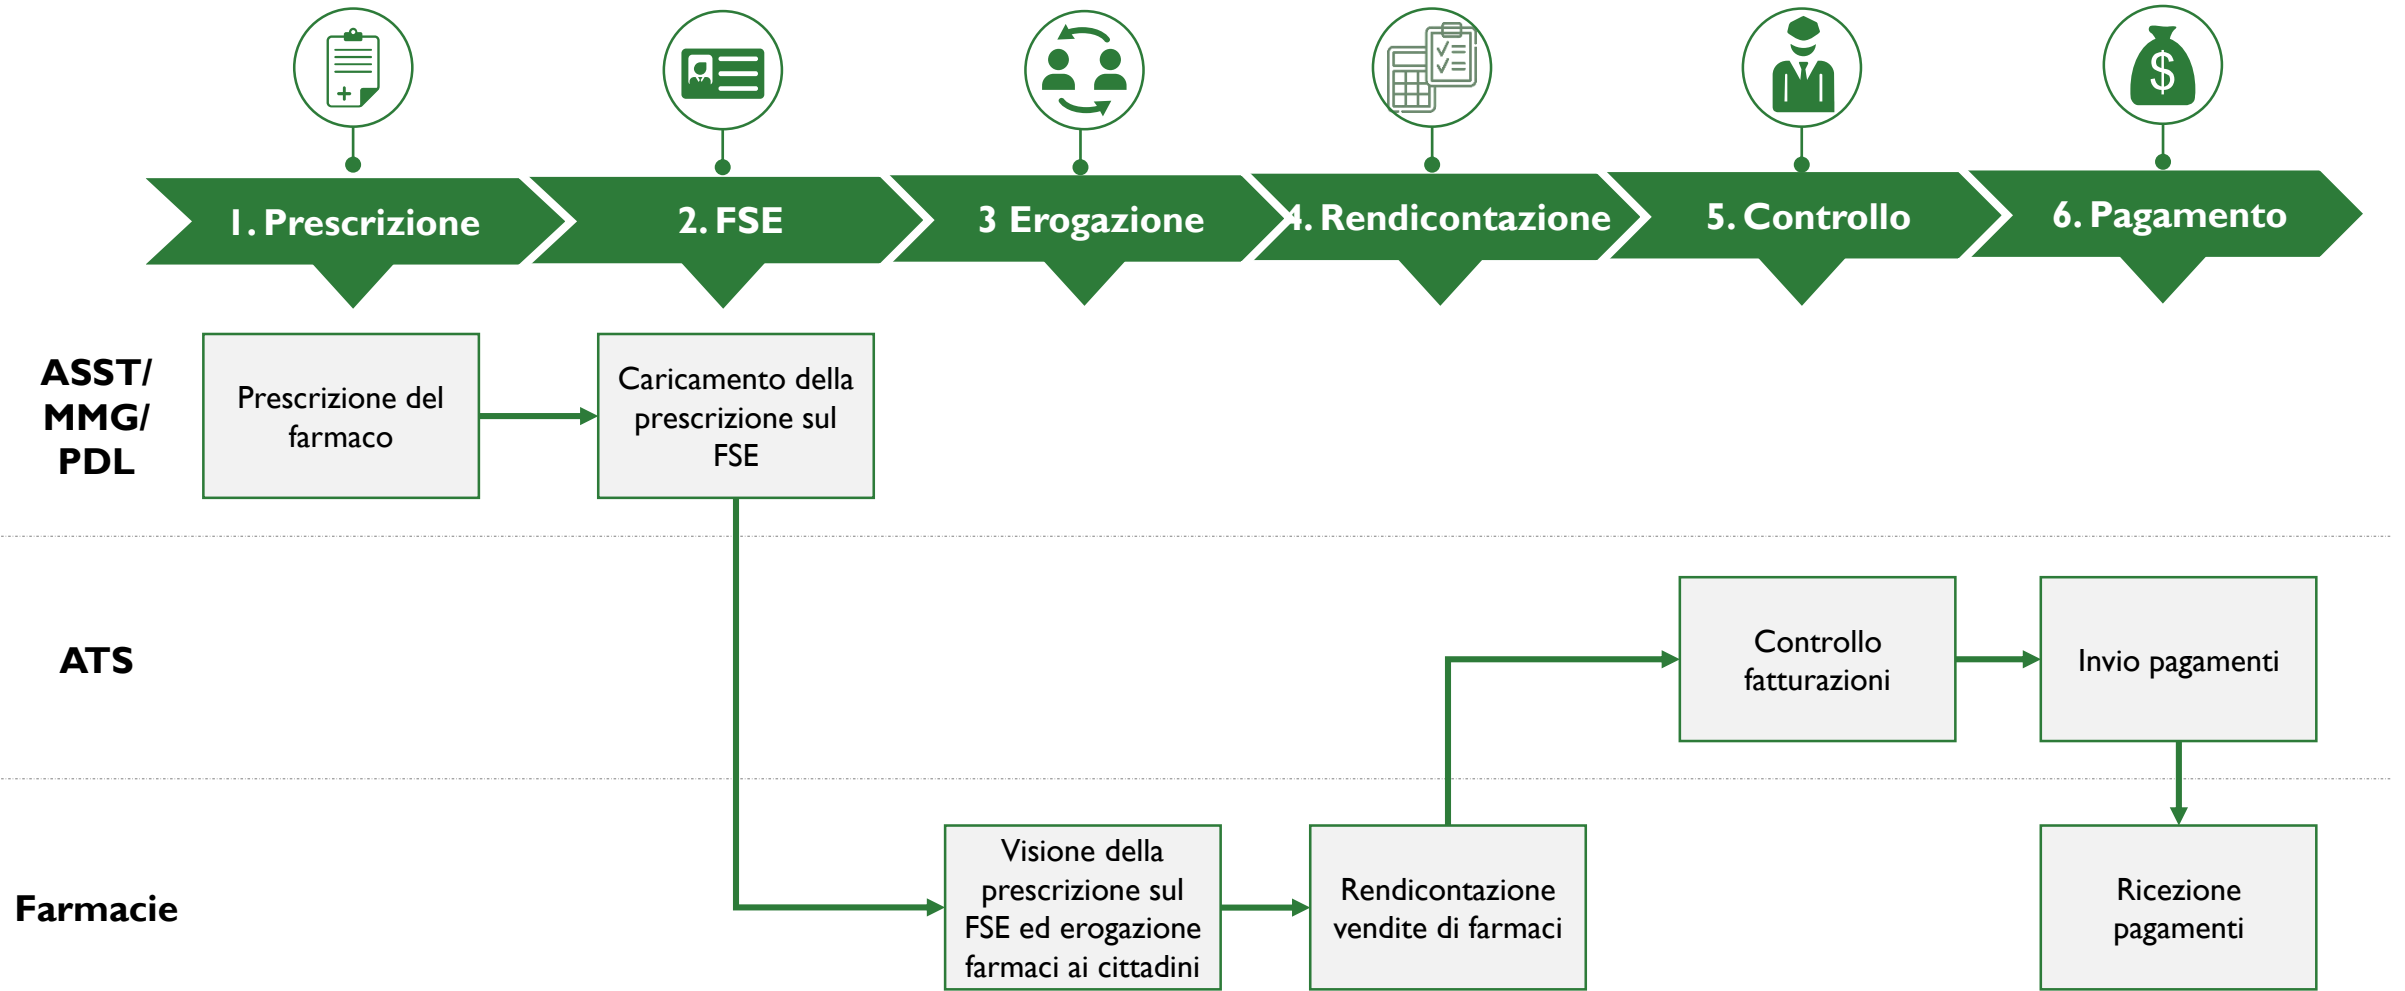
1. Prescrizione

2. FSE

3 Erogazione

4. Rendicontazione

5. Controllo

6. Pagamento

ASST/ MMG/ PDL

Prescrizione del farmaco

Caricamento della prescrizione sul FSE

ATS

Controllo fatturazioni

Invio pagamenti

Farmacie

Visione della prescrizione sul FSE ed erogazione farmaci ai cittadini

Rendicontazione vendite di farmaci

Ricezione pagamenti